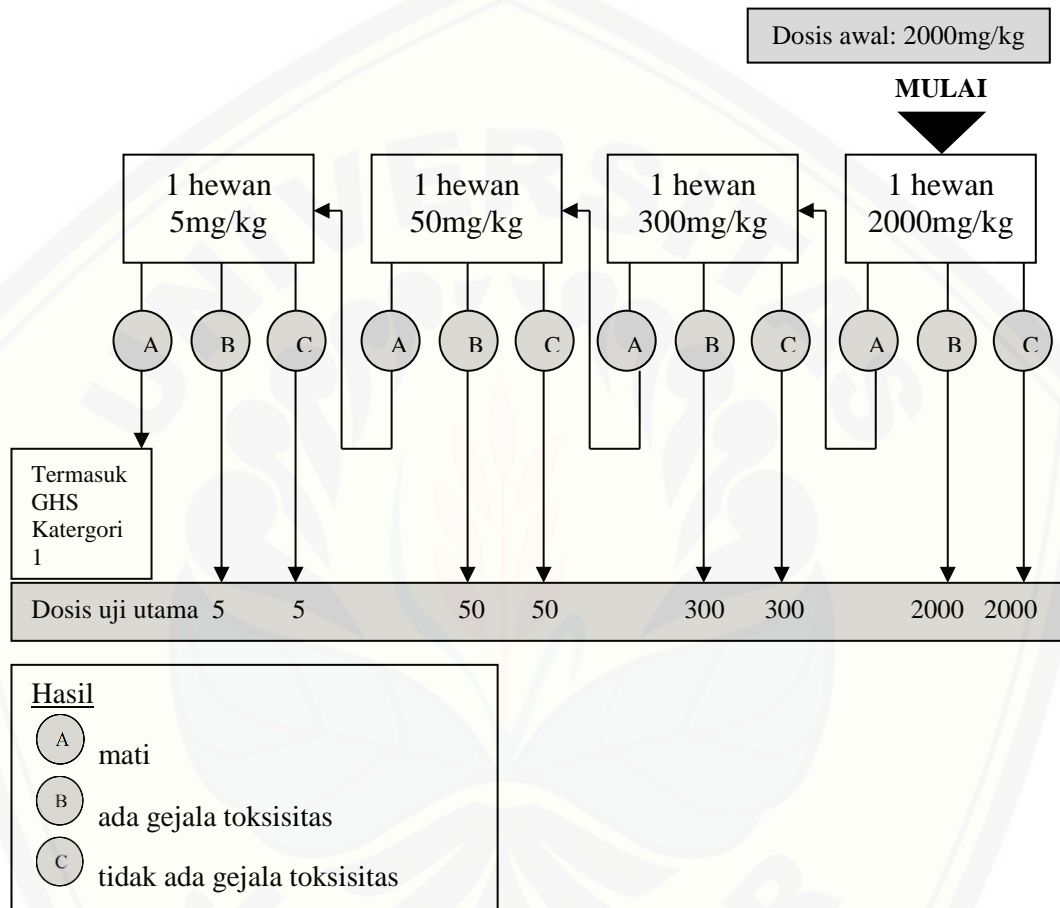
Dosis awal: 2000mg/kg

MULAI

1 hewan 5mg/kg

1 hewan 50mg/kg

1 hewan 300mg/kg

1 hewan 2000mg/kg

A B C A B C A B C A B C

Termasuk GHS Katergori 1

Dosis uji utama 5 5 50 50 300 300 2000 2000

Hasil

A mati

B ada gejala toksisitas

C tidak ada gejala toksisitas